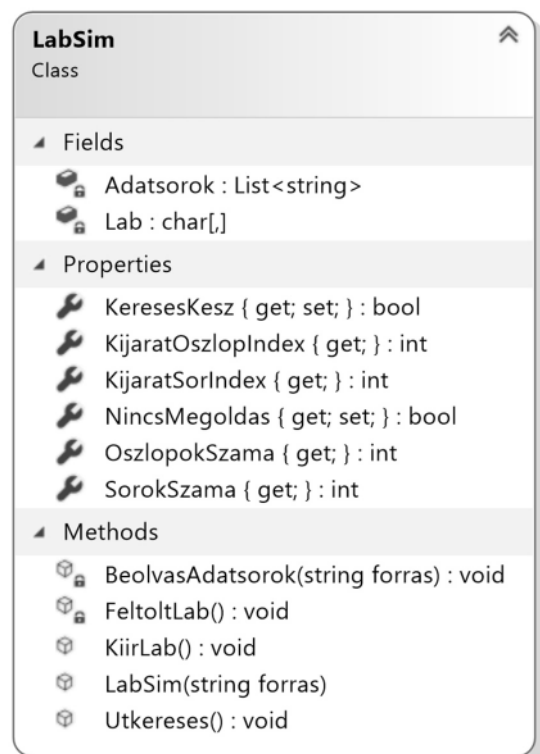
LabSim
Class

Fields
Adatsorok : List<string>
Lab : char[,]

Properties
KeresesKesz { get; set; } : bool
KijaratOszlopIndex { get; } : int
KijaratSorIndex { get; } : int
NincsMegoldas { get; set; } : bool
OszlopokSzama { get; } : int
SorokSzama { get; } : int

Methods
BeolvasAdatsorok(string forras) : void
FeltoltLab() : void
KiirLab() : void
LabSim(string forras)
Utkereses() : void